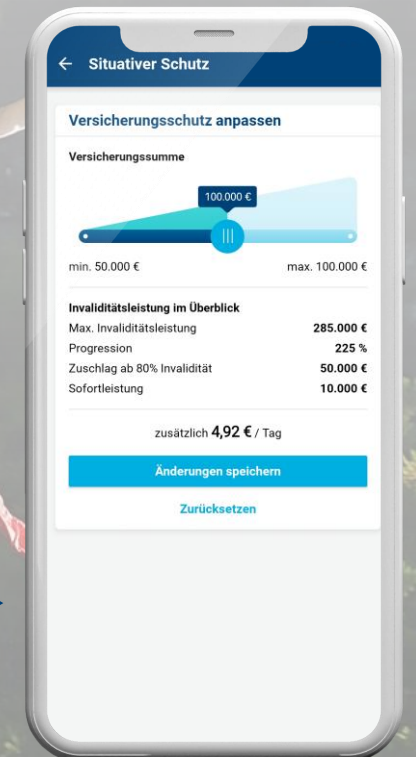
← Situativer Schutz

Versicherungsschutz anpassen

Versicherungssumme

100.000 €

min. 50.000 €

max. 100.000 €

Invaliditätsleistung im Überblick

| | |
|---|---|
| Max. Invaliditätsleistung | 285.000 € |
| Progression | 225 % |
| Zuschlag ab 80% Invalidität | 50.000 € |
| Sofortleistung | 10.000 € |

zusätzlich 4,92 € / Tag

Änderungen speichern

Zurücksetzen